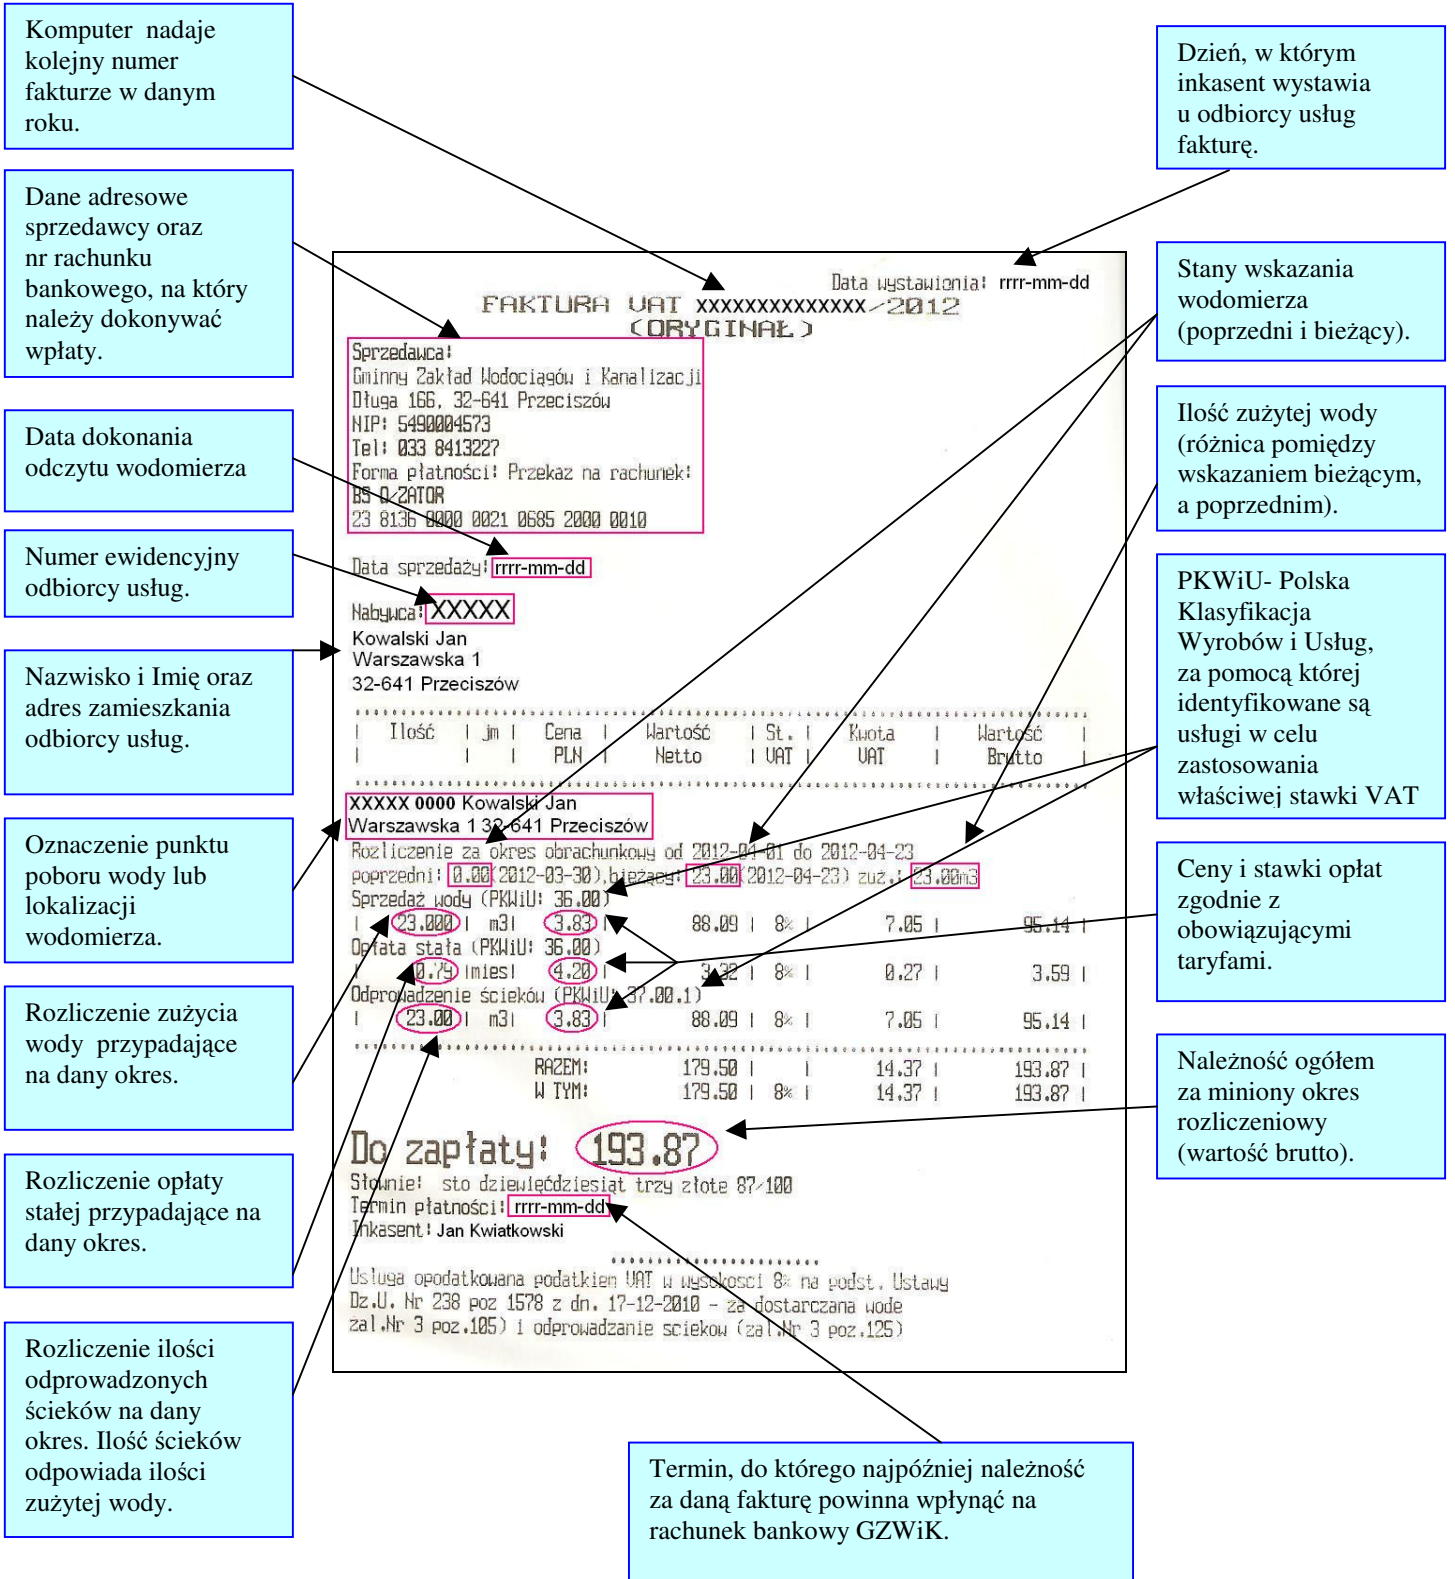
Komputer nadaje kolejny numer fakturze w danym roku.

Dane adresowe sprzedawcy oraz nr rachunku bankowego, na który należy dokonywać wpłaty.

Data dokonania odczytu wodomierza

Numer ewidencyjny odbiorcy usług.

Nazwisko i Imię oraz adres zamieszkania odbiorcy usług.

Oznaczenie punktu poboru wody lub lokalizacji wodomierza.

Rozliczenie zużycia wody przypadające na dany okres.

Rozliczenie opłaty stałej przypadające na dany okres.

Rozliczenie ilości odprowadzonych ścieków na dany okres. Ilość ścieków odpowiada ilości zużytej wody.

Dzień, w którym inkasent wystawia u odbiorcy usług fakturę.

Stany wskazania wodomierza (poprzedni i bieżący).

Ilość zużytej wody (różnica pomiędzy wskazaniem bieżącym, a poprzednim).

PKWiU- Polska Klasyfikacja Wyrobów i Usług, za pomocą której identyfikowane są usługi w celu zastosowania właściwej stawki VAT

Ceny i stawki opłat zgodnie z obowiązującymi taryfami.

Należność ogółem za miniony okres rozliczeniowy (wartość brutto).

Termin, do którego najpóźniej należność za daną fakturę powinna wpłynąć na rachunek bankowy GZWiK.

Data wystawienia: rrrr-mm-dd
FAKTURA VAT xxxxxxxxxxxxxx/2012
(ORYGINAŁ)

Sprzedawca:
Gminny Zakład Wodociągów i Kanalizacji
Długa 166, 32-641 Przeciszów
NIP: 5490004573
Tel: 033 8413227
Forma płatności: Przekaz na rachunek:
BS O/ZATOR
23 8136 0000 0021 0685 2000 0010

Data sprzedaży: rrrr-mm-dd

Nabywca: XXXXX
Kowalski Jan
Warszawska 1
32-641 Przeciszów

| Ilość | jm | Cena PLN | Wartość Netto | St. VAT | Kwota VAT | Wartość Brutto |
|---|---|---|---|---|---|---|

XXXXX 0000 Kowalski Jan
Warszawska 1 32-641 Przeciszów
Rozliczenie za okres obrachunkowy od 2012-04-01 do 2012-04-23
poprzedni: 0.00 (2012-03-30), bieżący: 23.00 (2012-04-23) zuż.: 23.00m3
Sprzedaż wody (PKWiU: 36.00)

| 23.000 | m3 | 3.83 | 88.09 | 8% | 7.05 | 95.14 |
|---|---|---|---|---|---|---|

Opłata stała (PKWiU: 36.00)

| 0.79 | mies | 4.20 | 3.32 | 8% | 0.27 | 3.59 |
|---|---|---|---|---|---|---|

Odprowadzenie ścieków (PKWiU: 37.00.1)

| 23.00 | m3 | 3.83 | 88.09 | 8% | 7.05 | 95.14 |
|---|---|---|---|---|---|---|

RAZEM: 179.50 | | 14.37 | 193.87
W TYM: 179.50 | 8% | 14.37 | 193.87

Do zapłaty: 193.87
Słownie: sto dziewięćdziesiąt trzy złote 87/100
Termin płatności: rrrr-mm-dd
Inkasent: Jan Kwiatkowski

Usługa opodatkowana podatkiem VAT w wysokości 8% na podst. Ustawy Dz.U. Nr 238 poz 1578 z dn. 17-12-2010 - za dostarczaną wodę zał.Nr 3 poz.105) i odprowadzanie ścieków (zał.Nr 3 poz.125)